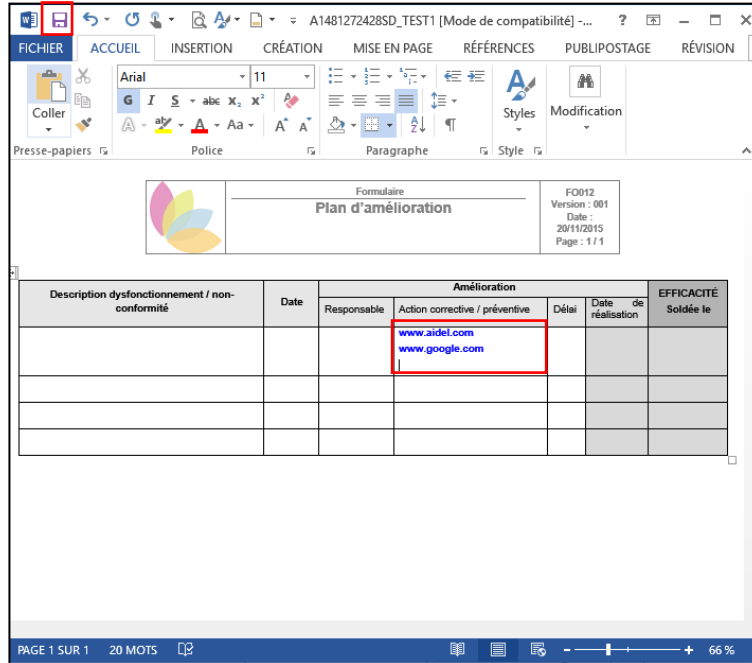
A1481272428SD_TEST1 [Mode de compatibilité] - ... ?

FICHIER ACCUEIL INSERTION CRÉATION MISE EN PAGE RÉFÉRENCES PUBLIPOSTAGE RÉVISION

Coller
Arial 11
G I S abc $x_2$ $x^2$
Aa
Styles
Modification
Presse-papiers Police Paragraphe Style

Formulaire
Plan d'amélioration

FO012
Version : 001
Date :
20/11/2015
Page : 1 / 1

| Description dysfonctionnement / non-conformité | Date | Amélioration | | | | EFFICACITÉ Soldée le |
|---|---|---|---|---|---|---|
| | | Responsable | Action corrective / préventive | Délai | Date de réalisation | |
| | | | www.aidel.com www.google.com | | | |
| | | | | | | |
| | | | | | | |
| | | | | | | |

PAGE 1 SUR 1 20 MOTS 66 %